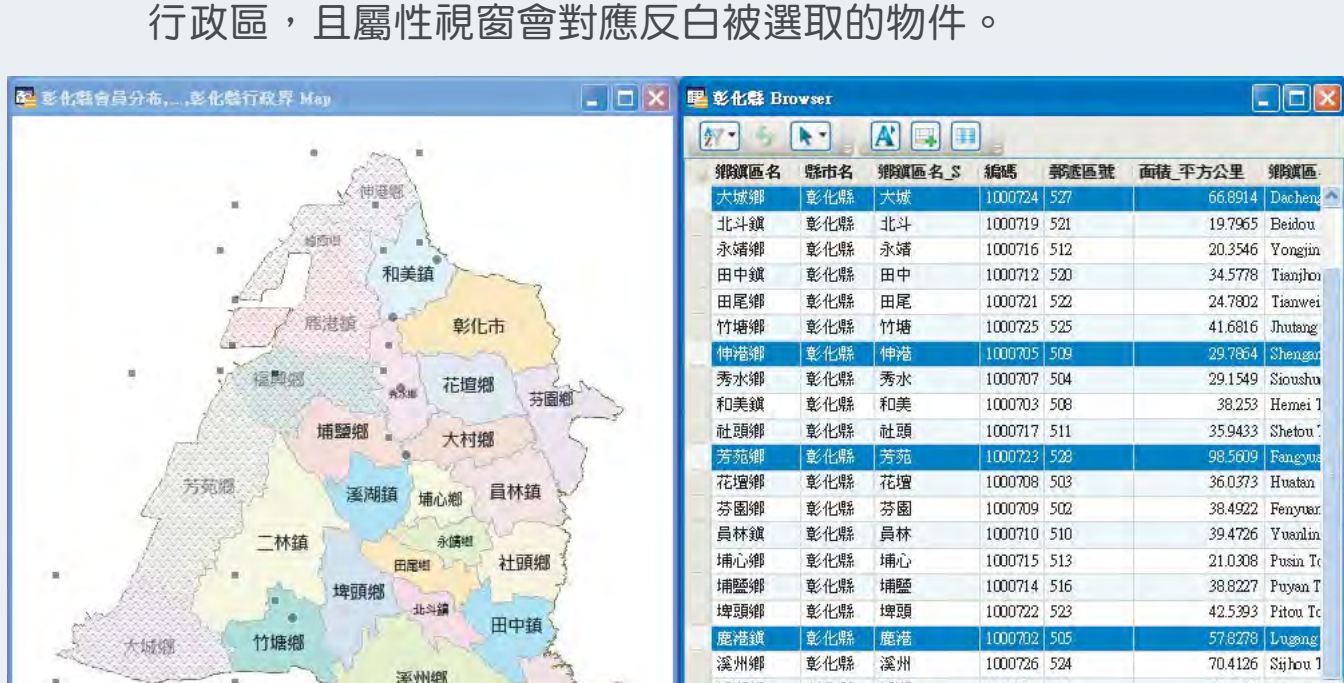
行政區，且屬性視窗會對應反白被選取的物件。

彰化縣會員分布,...,彰化縣行政界 Map

伸港鄉
線西鄉
和美鎮
鹿港鎮
彰化市
福興鄉
秀水鄉
花壇鄉
芬園鄉
埔鹽鄉
大村鄉
芳苑鄉
溪湖鎮
埔心鄉
員林鎮
二林鎮
永靖鄉
田尾鄉
社頭鄉
埤頭鄉
北斗鎮
田中鎮
大城鄉
竹塘鄉
溪州鄉

彰化縣 Browser

| 鄉鎮區名 | 縣市名 | 鄉鎮區名_S | 編碼 | 郵遞區號 | 面積_平方公里 | 鄉鎮區 |
|---|---|---|---|---|---|---|
| 大城鄉 | 彰化縣 | 大城 | 1000724 | 527 | 66.8914 | Dacheng |
| 北斗鎮 | 彰化縣 | 北斗 | 1000719 | 521 | 19.7965 | Beidou |
| 永靖鄉 | 彰化縣 | 永靖 | 1000716 | 512 | 20.3546 | Yongjin |
| 田中鎮 | 彰化縣 | 田中 | 1000712 | 520 | 34.5778 | Tianjho |
| 田尾鄉 | 彰化縣 | 田尾 | 1000721 | 522 | 24.7802 | Tianwei |
| 竹塘鄉 | 彰化縣 | 竹塘 | 1000725 | 525 | 41.6816 | Jhutang |
| 伸港鄉 | 彰化縣 | 伸港 | 1000705 | 509 | 29.7864 | Shengar |
| 秀水鄉 | 彰化縣 | 秀水 | 1000707 | 504 | 29.1549 | Sioushu |
| 和美鎮 | 彰化縣 | 和美 | 1000703 | 508 | 38.253 | Hemei T |
| 社頭鄉 | 彰化縣 | 社頭 | 1000717 | 511 | 35.9433 | Shetou |
| 芳苑鄉 | 彰化縣 | 芳苑 | 1000723 | 528 | 98.5609 | Fangyu |
| 花壇鄉 | 彰化縣 | 花壇 | 1000708 | 503 | 36.0373 | Huatan |
| 芬園鄉 | 彰化縣 | 芬園 | 1000709 | 502 | 38.4922 | Fenyuar |
| 員林鎮 | 彰化縣 | 員林 | 1000710 | 510 | 39.4726 | Yuanlin |
| 埔心鄉 | 彰化縣 | 埔心 | 1000715 | 513 | 21.0308 | Pusin T |
| 埔鹽鄉 | 彰化縣 | 埔鹽 | 1000714 | 516 | 38.8227 | Puyan T |
| 埤頭鄉 | 彰化縣 | 埤頭 | 1000722 | 523 | 42.5393 | Pitou T |
| 鹿港鎮 | 彰化縣 | 鹿港 | 1000702 | 505 | 57.8278 | Lugang |
| 溪州鄉 | 彰化縣 | 溪州 | 1000726 | 524 | 70.4126 | Sijhou T |